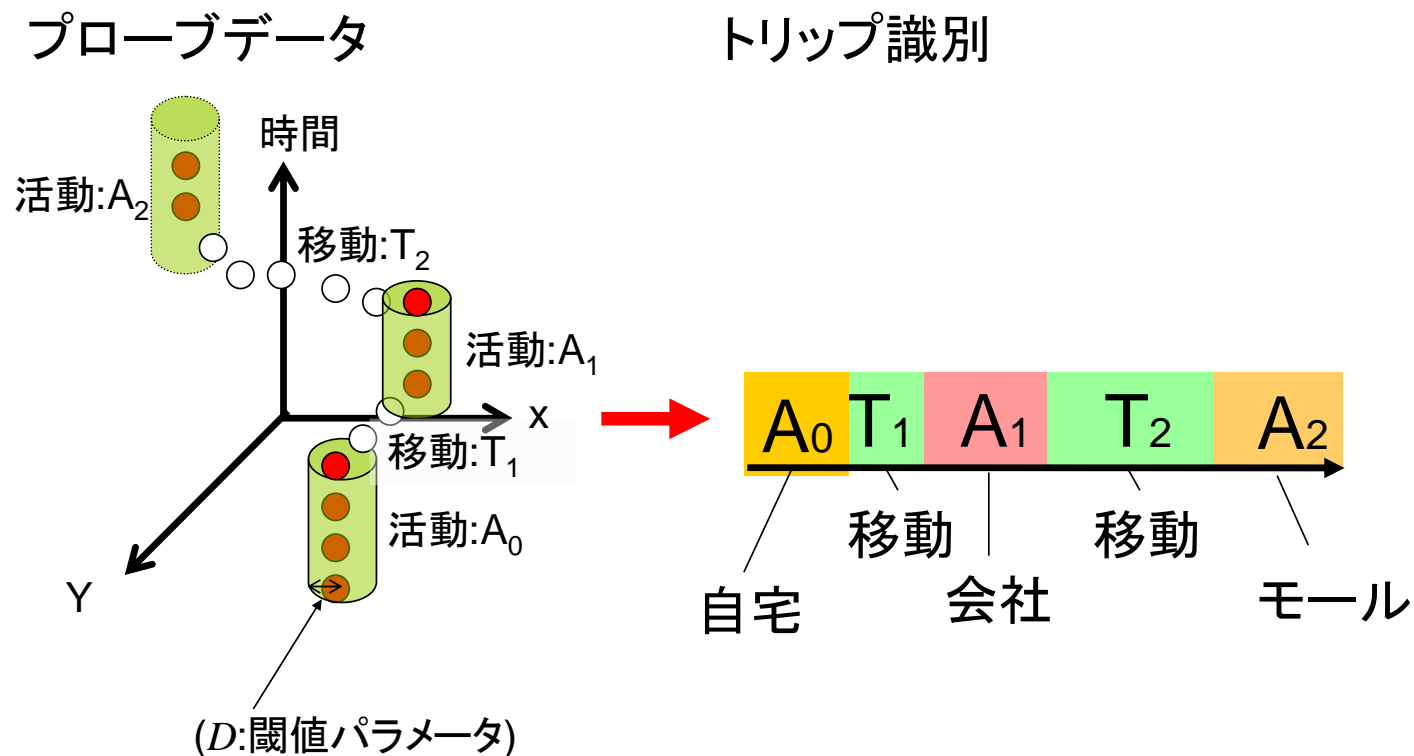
プローブデータ

トリップ識別

時間

活動:$A_2$

移動:$T_2$

活動:$A_1$

x

移動:$T_1$

活動:$A_0$

Y

($D$:閾値パラメータ)

| $A_0$ | $T_1$ | $A_1$ | $T_2$ | $A_2$ |
|---|---|---|---|---|

移動

移動

自宅

会社

モール